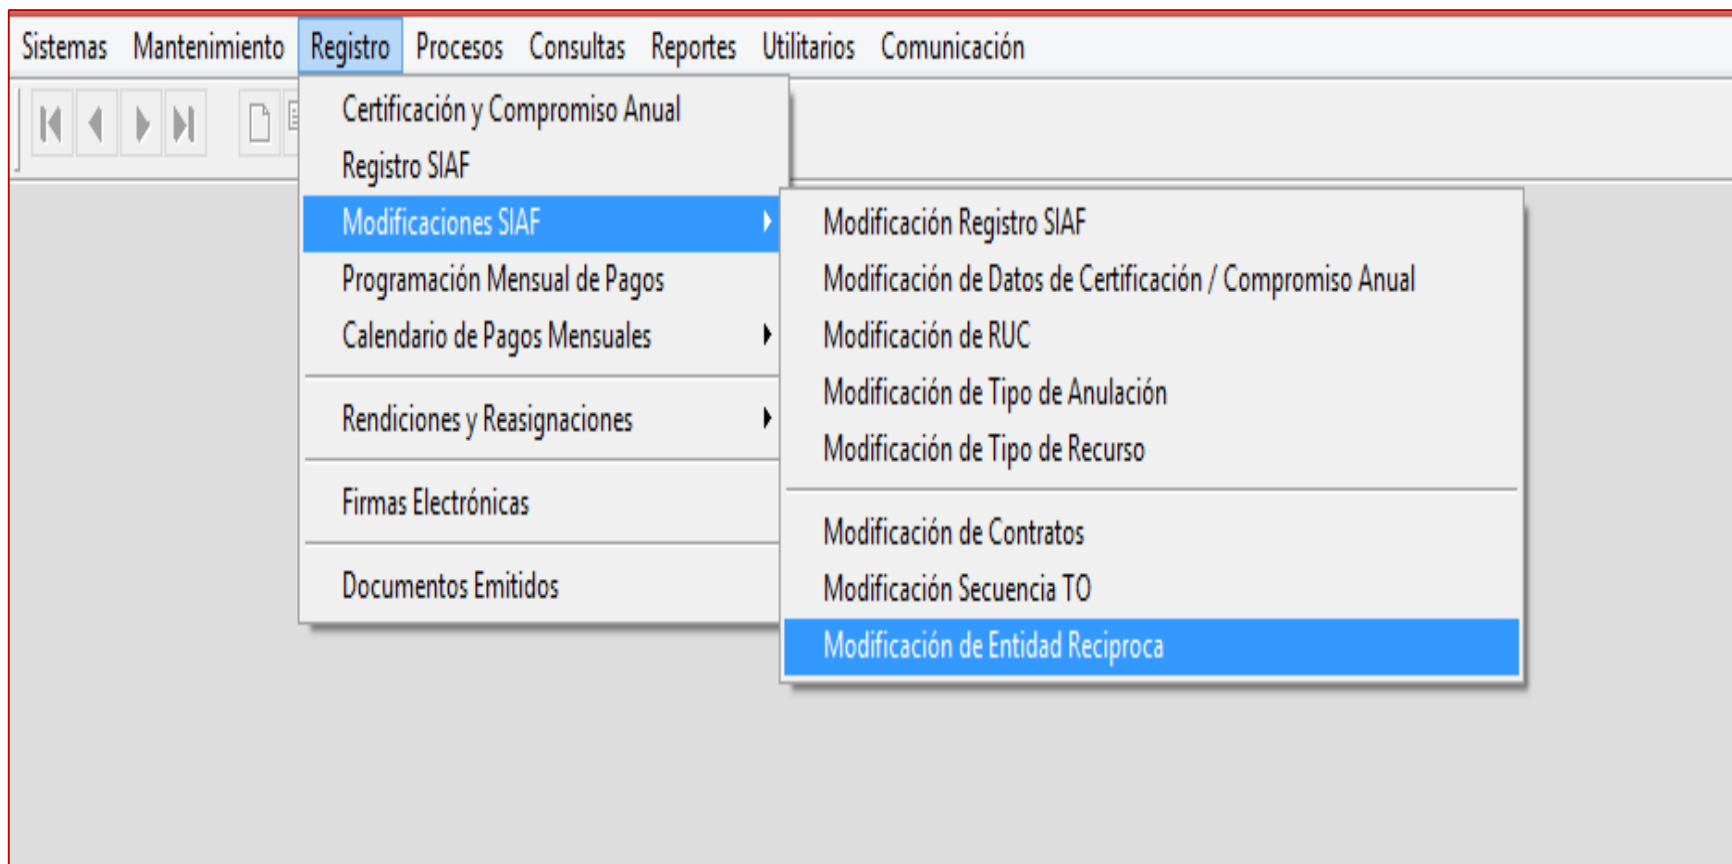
Sistemas Mantenimiento Registro Procesos Consultas Reportes Utilitarios Comunicación

Certificación y Compromiso Anual
Registro SIAF
Modificaciones SIAF
Programación Mensual de Pagos
Calendario de Pagos Mensuales
Rendiciones y Reasignaciones
Firmas Electrónicas
Documentos Emitidos

Modificación Registro SIAF
Modificación de Datos de Certificación / Compromiso Anual
Modificación de RUC
Modificación de Tipo de Anulación
Modificación de Tipo de Recurso
Modificación de Contratos
Modificación Secuencia TO
Modificación de Entidad Reciproca